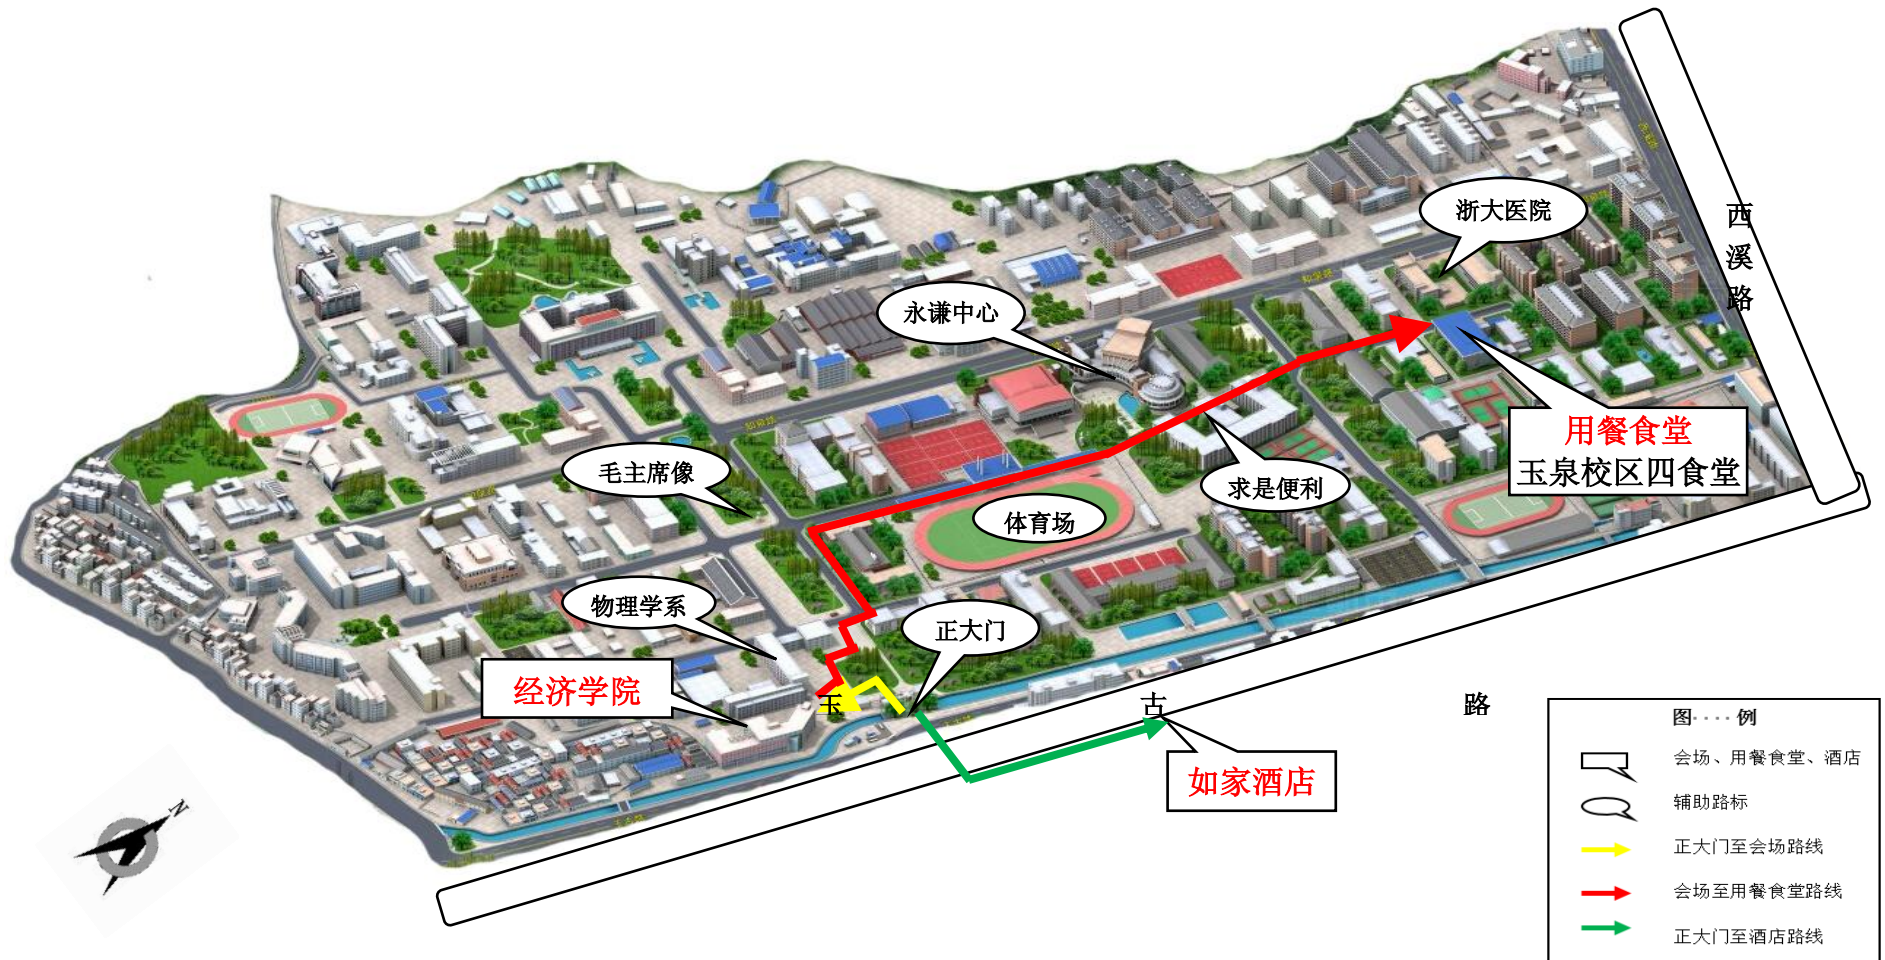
西
溪
路

浙大医院

永谦中心

用餐食堂
玉泉校区四食堂

毛主席像

求是便利

体育场

物理学系

正大门

经济学院

玉

古

路

如家酒店

图····例
会场、用餐食堂、酒店
辅助路标
正大门至会场路线
会场至用餐食堂路线
正大门至酒店路线

N